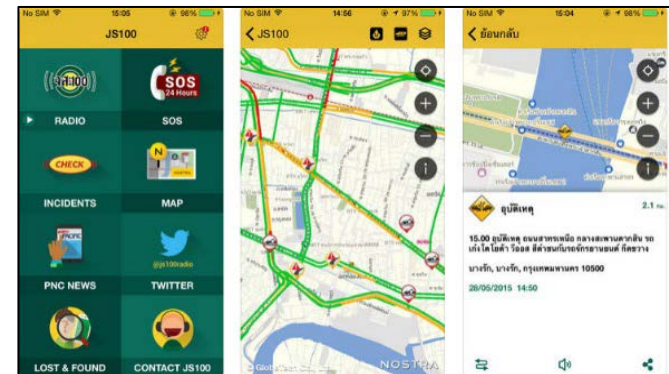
No SIM 15:05 96%
JS100
จส.100
RADIO
SOS 24 Hours
SOS
CHECK
INCIDENTS
N
MAP
PNC NEWS
@js100radio
TWITTER
LOST & FOUND
CONTACT JS100

No SIM 14:56 97%
< JS100
NOSTRA

No SIM 15:04 98%
< ย้อนกลับ
อุบัติเหตุ
2.1 กม.
15.00 อุบัติเหตุ ถนนสาทรเหนือ กลางสะพานตากสิน รถเก๋งโตโยต้า วีออส สีดำชนกับรถจักรยานยนต์ กีดขวาง
บางรัก, บางรัก, กรุงเทพมหานคร 10500
28/05/2015 14:50